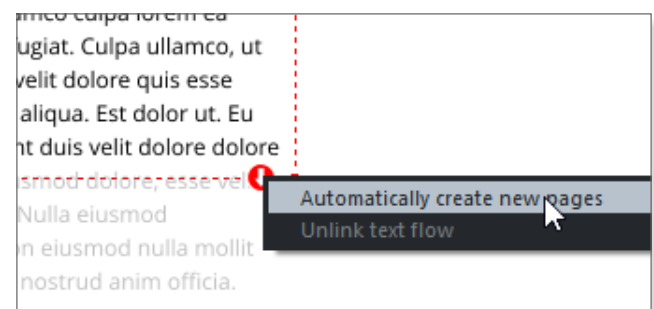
llamco culpa lorem ea
fugiat. Culpa ullamco, ut
velit dolore quis esse
aliqua. Est dolor ut. Eu
nt duis velit dolore dolore
usmod dolore, esse veli
Nulla eiusmod
n eiusmod nulla mollit
nostrud anim officia.

Automatically create new pages
Unlink text flow